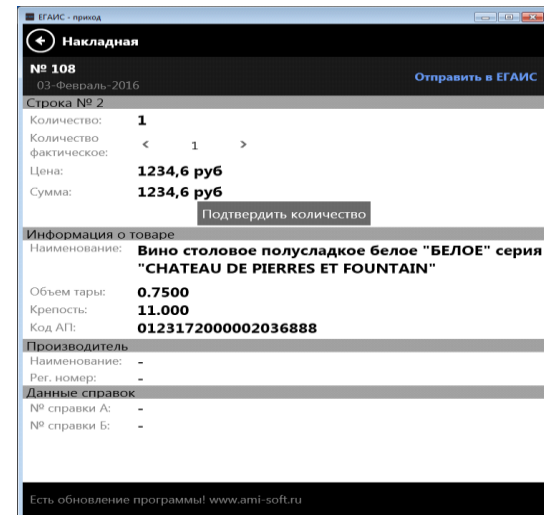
ЕГАИС - приход

Накладная

№ 108
03-Февраль-2016

Отправить в ЕГАИС

Строка № 2

Количество: 1

Количество фактическое: < 1 >

Цена: 1234,6 руб

Сумма: 1234,6 руб

Подтвердить количество

Информация о товаре

Наименование: Вино столовое полусладкое белое "БЕЛОЕ" серия "CHATEAU DE PIERRES ET FOUNTAIN"

Объем тары: 0.7500

Крепость: 11.000

Код АП: 0123172000002036888

Производитель

Наименование: -

Рег. номер: -

Данные справок

№ справки А: -

№ справки Б: -

Есть обновление программы! www.ami-soft.ru